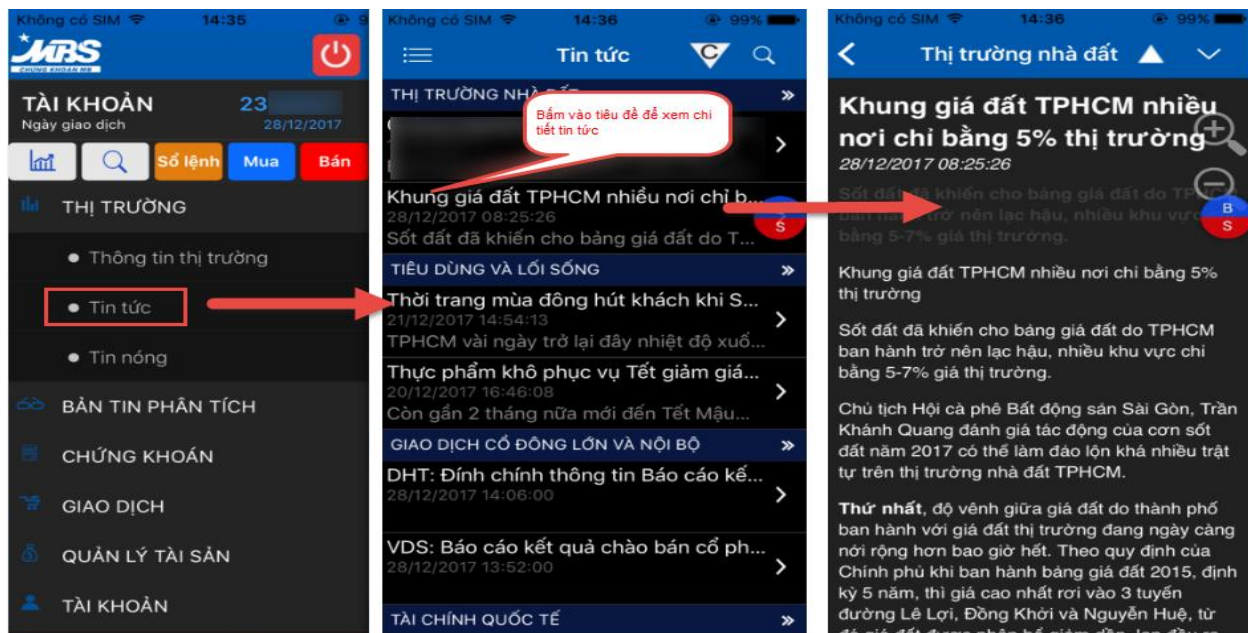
Không có SIM 14:35

MBS
CHỨNG KHOÁN MB

TÀI KHOẢN 23
Ngày giao dịch 28/12/2017

Sổ lệnh Mua Bán

THỊ TRƯỜNG
• Thông tin thị trường
• Tin tức
• Tin nóng
BẢN TIN PHÂN TÍCH
CHỨNG KHOÁN
GIAO DỊCH
QUẢN LÝ TÀI SẢN
TÀI KHOẢN

Không có SIM 14:36 99%

Tin tức

THỊ TRƯỜNG NHÀ ĐẤT »
Bấm vào tiêu đề để xem chi tiết tin tức
Khung giá đất TPHCM nhiều nơi chỉ b...
28/12/2017 08:25:26
Sốt đất đã khiến cho bảng giá đất do T...
B S
TIÊU DÙNG VÀ LỐI SỐNG »
Thời trang mùa đông hút khách khi S...
21/12/2017 14:54:13
TPHCM vài ngày trở lại đây nhiệt độ xuố...
Thực phẩm khô phục vụ Tết giảm giá...
20/12/2017 16:46:08
Còn gần 2 tháng nữa mới đến Tết Mậu...
GIAO DỊCH CỔ ĐÔNG LỚN VÀ NỘI BỘ »
DHT: Đính chính thông tin Báo cáo kế...
28/12/2017 14:06:00
VDS: Báo cáo kết quả chào bán cổ ph...
28/12/2017 13:52:00
TÀI CHÍNH QUỐC TẾ »

Không có SIM 14:36 99%

Thị trường nhà đất

Khung giá đất TPHCM nhiều nơi chỉ bằng 5% thị trường
28/12/2017 08:25:26
Sốt đất đã khiến cho bảng giá đất do TPHCM ban hành trở nên lạc hậu, nhiều khu vực chỉ bằng 5-7% giá thị trường.
B S

Khung giá đất TPHCM nhiều nơi chỉ bằng 5% thị trường

Sốt đất đã khiến cho bảng giá đất do TPHCM ban hành trở nên lạc hậu, nhiều khu vực chỉ bằng 5-7% giá thị trường.

Chủ tịch Hội cà phê Bất động sản Sài Gòn, Trần Khánh Quang đánh giá tác động của cơn sốt đất năm 2017 có thể làm đảo lộn khá nhiều trật tự trên thị trường nhà đất TPHCM.

Thứ nhất, độ vênh giữa giá đất do thành phố ban hành với giá đất thị trường đang ngày càng nới rộng hơn bao giờ hết. Theo quy định của Chính phủ khi ban hành bảng giá đất 2015, định kỳ 5 năm, thì giá cao nhất rơi vào 3 tuyến đường Lê Lợi, Đồng Khởi và Nguyễn Huệ, từ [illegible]